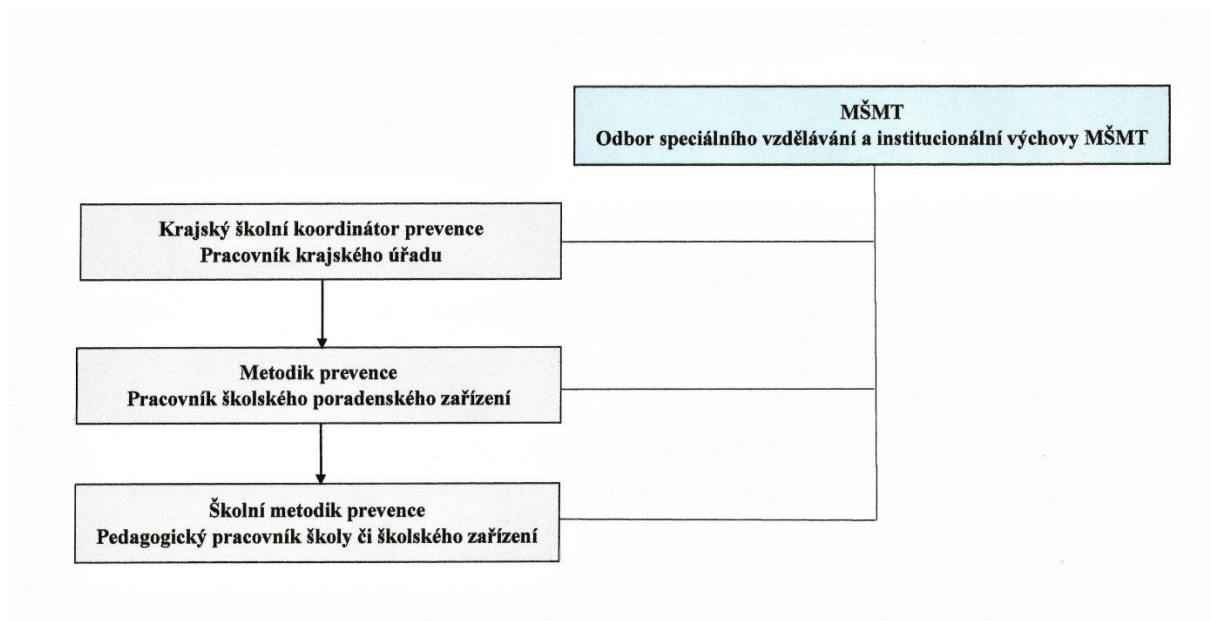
MŠMT
Odbor speciálního vzdělávání a institucionální výchovy MŠMT

Krajský školní koordinátor prevence
Pracovník krajského úřadu

Metodik prevence
Pracovník školského poradenského zařízení

Školní metodik prevence
Pedagogický pracovník školy či školského zařízení